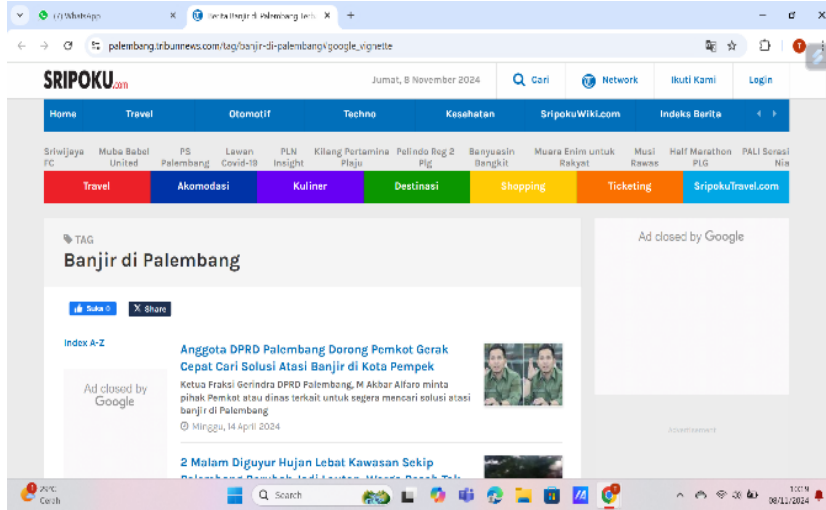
(7) WhatsApp
Berita Banjir di Palembang Terb
palembang.tribunnews.com/tag/banjir-di-palembang#google_vignette

SRIPOKU.com
Jumat, 8 November 2024
Cari
Network
Ikuti Kami
Login

Home
Travel
Otomotif
Techno
Kesehatan
SripokuWiki.com
Indeks Berita

Sriwijaya FC
Muba Babel United
PS Palembang
Lawan Covid-19
PLN Insight
Kilang Pertamina Plaju
Pelindo Reg 2 Plg
Banyuasin Bangkit
Muara Enim untuk Rakyat
Musi Rawas
Half Marathon PLG
PALI Serasi Nia

Travel
Akomodasi
Kuliner
Destinasi
Shopping
Ticketing
SripokuTravel.com

TAG
Banjir di Palembang

Ad closed by Google

Suka 0
Share

Index A-Z

Ad closed by Google

Anggota DPRD Palembang Dorong Pemkot Gerak Cepat Cari Solusi Atasi Banjir di Kota Pempek
Ketua Fraksi Gerindra DPRD Palembang, M Akbar Alfaro minta pihak Pemkot atau dinas terkait untuk segera mencari solusi atasi banjir di Palembang
Minggu, 14 April 2024

2 Malam Diguyur Hujan Lebat Kawasan Sekip Palembang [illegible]

Advertisement

29°C
Cerah
Search
10:09
08/11/2024